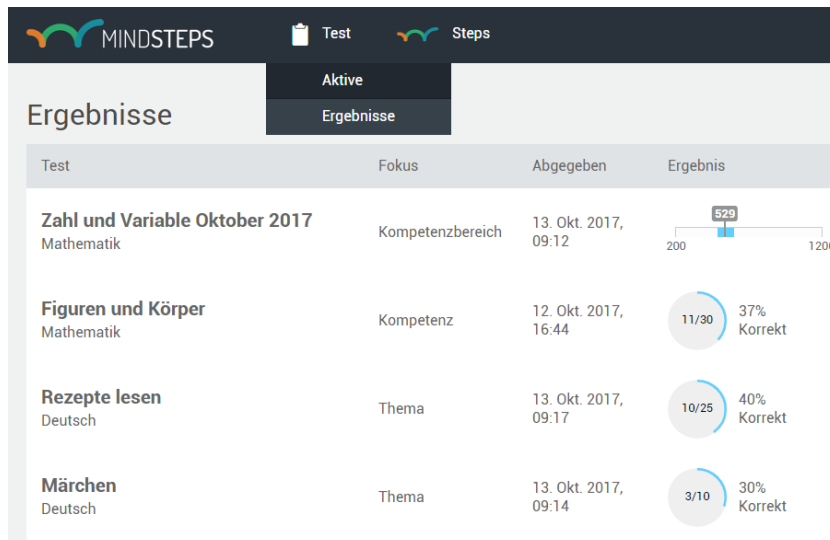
MINDSTEPS Test Steps

Aktive
Ergebnisse

Ergebnisse

| Test | Fokus | Abgegeben | Ergebnis |
|---|---|---|---|
| Zahl und Variable Oktober 2017 Mathematik | Kompetenzbereich | 13. Okt. 2017, 09:12 | 529 200 120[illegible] |
| Figuren und Körper Mathematik | Kompetenz | 12. Okt. 2017, 16:44 | 11/30 37% Korrekt |
| Rezepte lesen Deutsch | Thema | 13. Okt. 2017, 09:17 | 10/25 40% Korrekt |
| Märchen Deutsch | Thema | 13. Okt. 2017, 09:14 | 3/10 30% Korrekt |